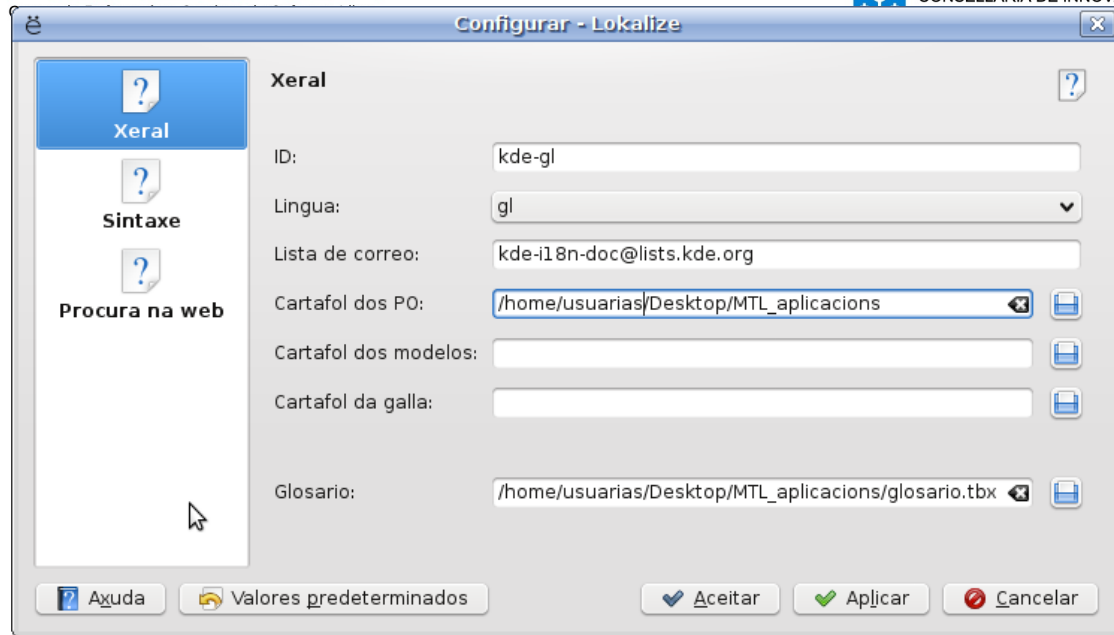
Configurar - Lokalize

Xeral
Sintaxe
Procura na web

Xeral

ID: kde-gl
Lingua: gl
Lista de correo: kde-i18n-doc@lists.kde.org
Cartafol dos PO: /home/usuarias/Desktop/MTL_aplicacions
Cartafol dos modelos:
Cartafol da galla:
Glosario: /home/usuarias/Desktop/MTL_aplicacions/glosario.tbx

Axuda
Valores predeterminados
Aceitar
Aplicar
Cancelar